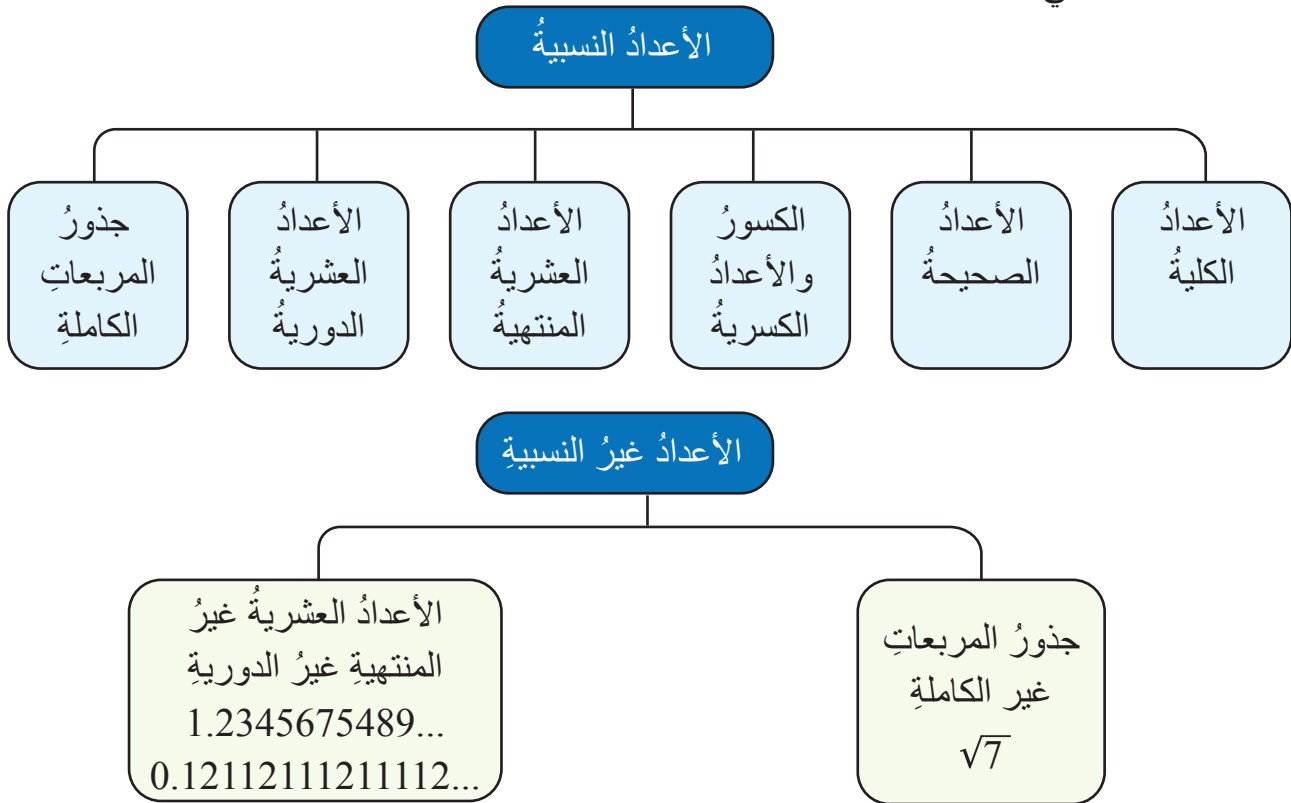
الأعدادُ النسبيةُ

الأعدادُ الكليةُ

الأعدادُ الصحيحةُ

الكسورُ والأعدادُ الكسريةُ

الأعدادُ العشريةُ المنتهيةُ

الأعدادُ العشريةُ الدوريةُ

جذورُ المربعاتِ الكاملةِ

الأعدادُ غيرُ النسبيةِ

جذورُ المربعاتِ غير الكاملةِ
$\sqrt{7}$

الأعدادُ العشريةُ غيرُ المنتهيةِ غيرُ الدوريةِ
1.2345675489...
0.12112111211112...